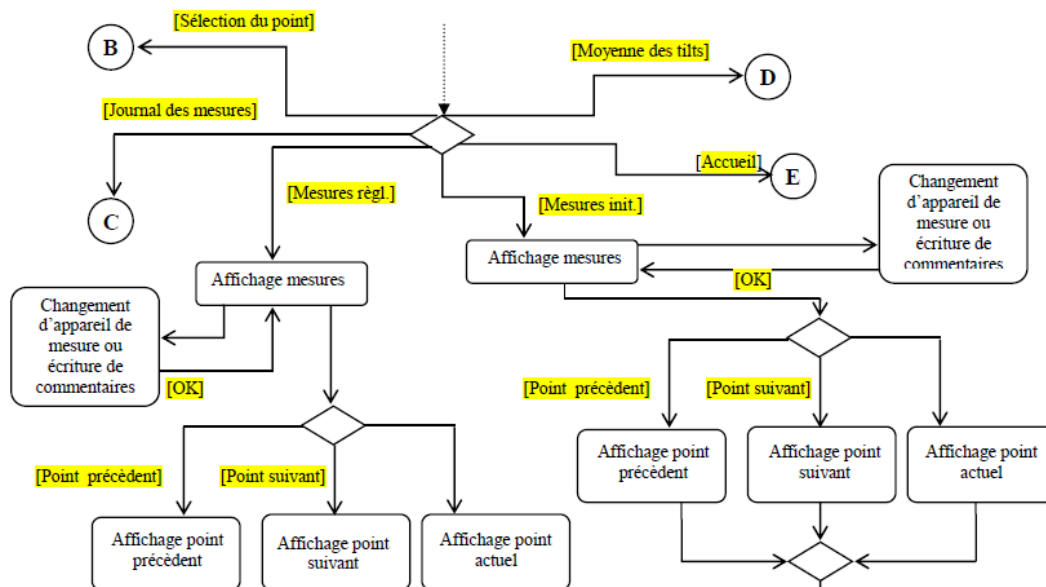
[Sélection du point]

B

[Moyenne des tilts]

D

[Journal des mesures]

C

[Accueil]

E

[Mesures règl.]

[Mesures init.]

Changement d'appareil de mesure ou écriture de commentaires

Affichage mesures

[OK]

Affichage mesures

Changement d'appareil de mesure ou écriture de commentaires

[OK]

[Point précèdent]

[Point suivant]

Affichage point précèdent

Affichage point suivant

Affichage point actuel

[Point précèdent]

[Point suivant]

Affichage point précèdent

Affichage point suivant

Affichage point actuel